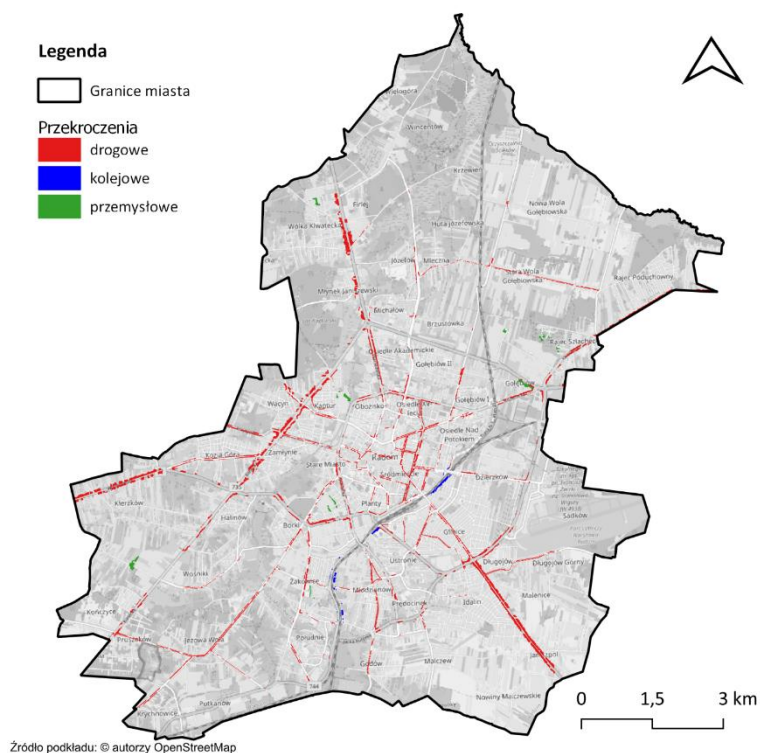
Legenda

Granice miasta

Przekroczenia

drogowe

kolejowe

przemysłowe

Mazowsze
Wincenów
Krzewień
Firlej
Wólka Klwatecka
Nowa Wola Gołębiowska
Huta Józefowska
Józefów
Mleczna
Stara Wola Gołębiowska
Rajec Poduchowny
Młynek Janiszewski
Brzustówka
Michałów
Osiedle Akademickie
Rajec Szlachecki
Gołębiów II
Gołębiów
Wacyn
Kaptur
Obozisko
Osiedle XV-lecia
Gołębiów I
Osiedle Nad Potokiem
Kozia Góra
Zamłynie
Stare Miasto
Radom
Śródmieście
Dzierzków
Sadków
Kierzków
Halinów
Borki
Planty
Glinice
Długojów
Długojów Górny
Ustronie
Wośniki
Żakowice
Młodzianów
Idalin
Malenice
Kończyce
Prędocinek
Józefów
Jeżowa Wola
Potkanów
Południe
Gołdów
Malczew
Jastrzębia
Nowiny Malczewskie
Wielogóra
Krychnowice
Józefów
Potkanów

0 1,5 3 km

Źródło podkładu: © autorzy OpenStreetMap